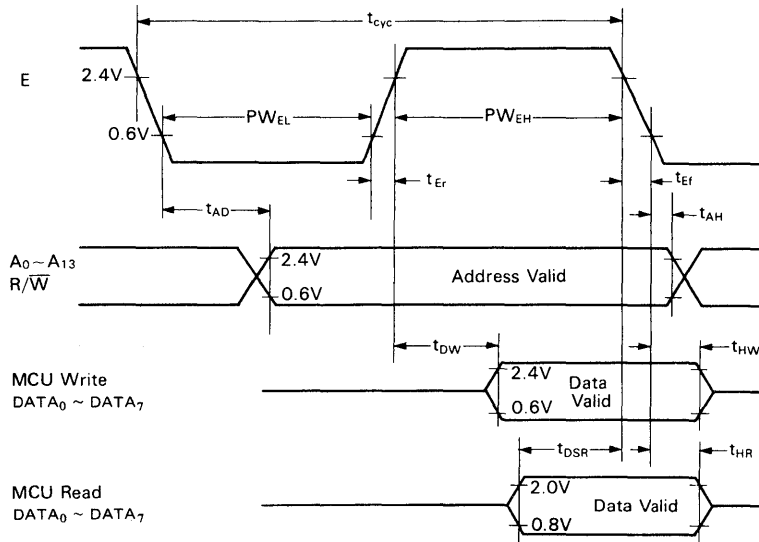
$t_{cyc}$

E

2.4V

0.6V

$PW_{EL}$

$PW_{EH}$

$t_{Er}$

$t_{Ef}$

$t_{AD}$

$t_{AH}$

$A_0 \sim A_{13}$
$R/\overline{W}$

2.4V

0.6V

Address Valid

$t_{DW}$

$t_{HW}$

MCU Write
$DATA_0 \sim DATA_7$

2.4V

0.6V

Data Valid

$t_{DSR}$

$t_{HR}$

MCU Read
$DATA_0 \sim DATA_7$

2.0V

0.8V

Data Valid